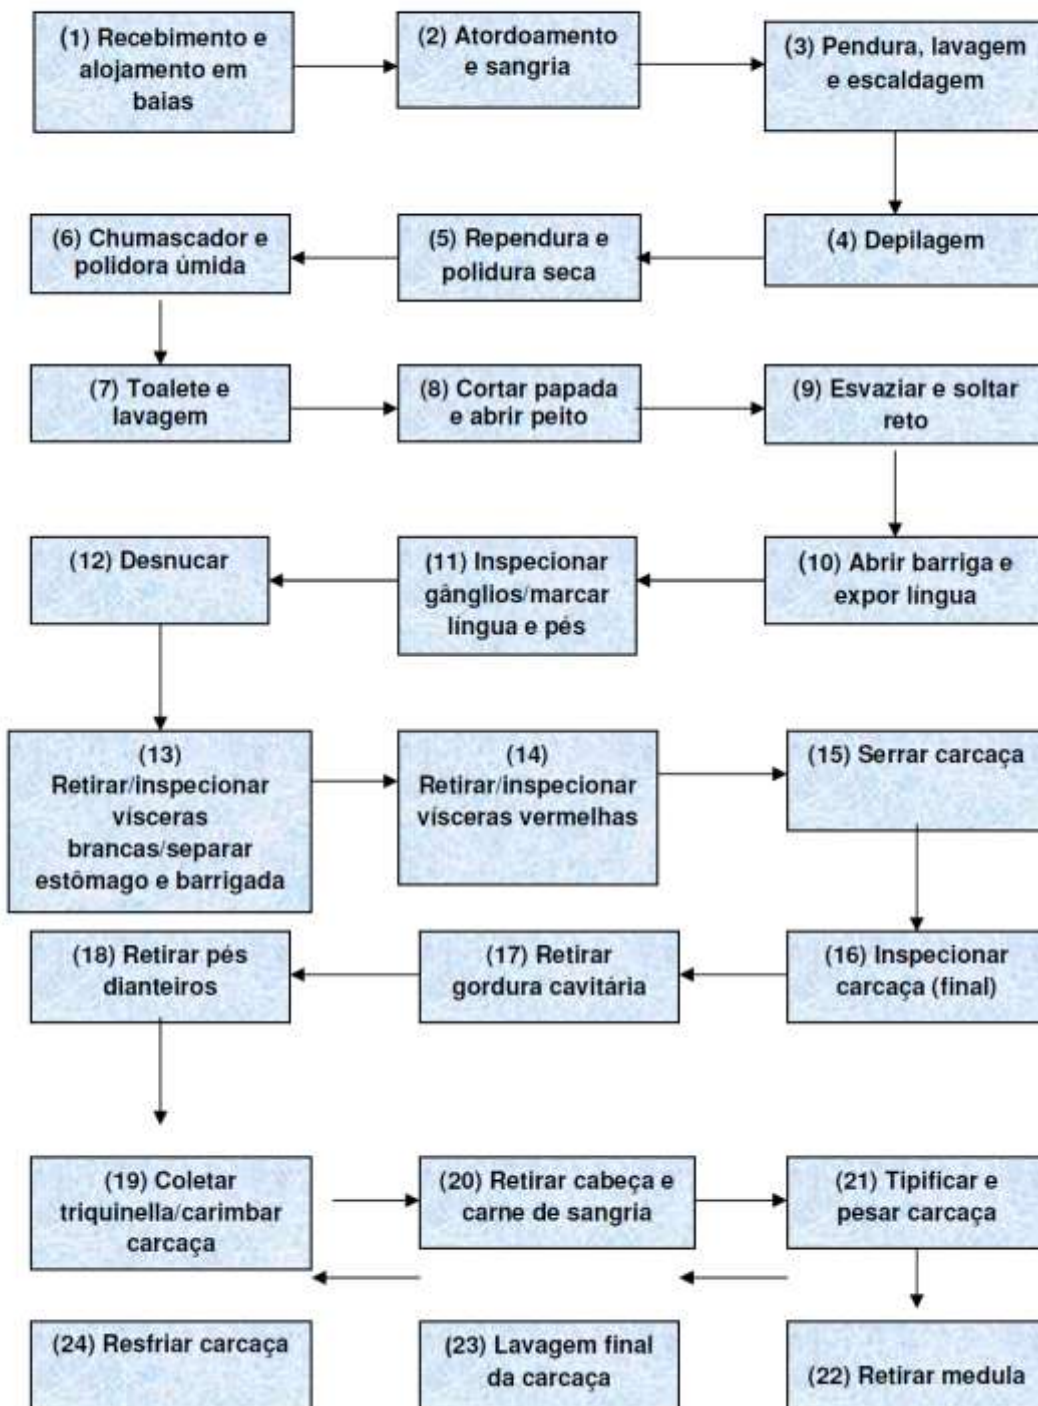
(1) Recebimento e alojamento em baias

(2) Atordoamento e sangria

(3) Pendura, lavagem e escaldagem

(4) Depilagem

(5) Rependura e polidura seca

(6) Chumascador e polidora úmida

(7) Toalete e lavagem

(8) Cortar papada e abrir peito

(9) Esvaziar e soltar reto

(10) Abrir barriga e expor língua

(11) Inspecionar gânglios/marcar língua e pés

(12) Desnucar

(13) Retirar/inspecionar vísceras brancas/separar estômago e barrigada

(14) Retirar/inspecionar vísceras vermelhas

(15) Serrar carcaça

(16) Inspecionar carcaça (final)

(17) Retirar gordura cavitária

(18) Retirar pés dianteiros

(19) Coletar triquinella/carimbar carcaça

(20) Retirar cabeça e carne de sangria

(21) Tipificar e pesar carcaça

(22) Retirar medula

(23) Lavagem final da carcaça

(24) Resfriar carcaça